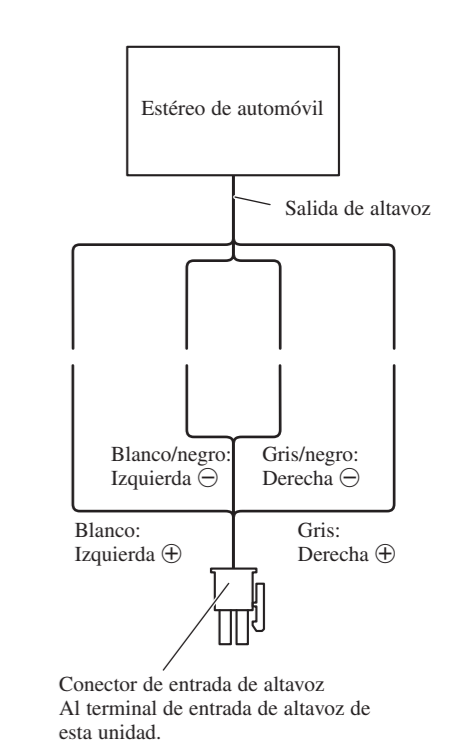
Estéreo de automóvil

Salida de altavoz

Blanco/negro: Izquierda ⊖

Gris/negro: Derecha ⊖

Blanco: Izquierda ⊕

Gris: Derecha ⊕

Conector de entrada de altavoz
Al terminal de entrada de altavoz de esta unidad.